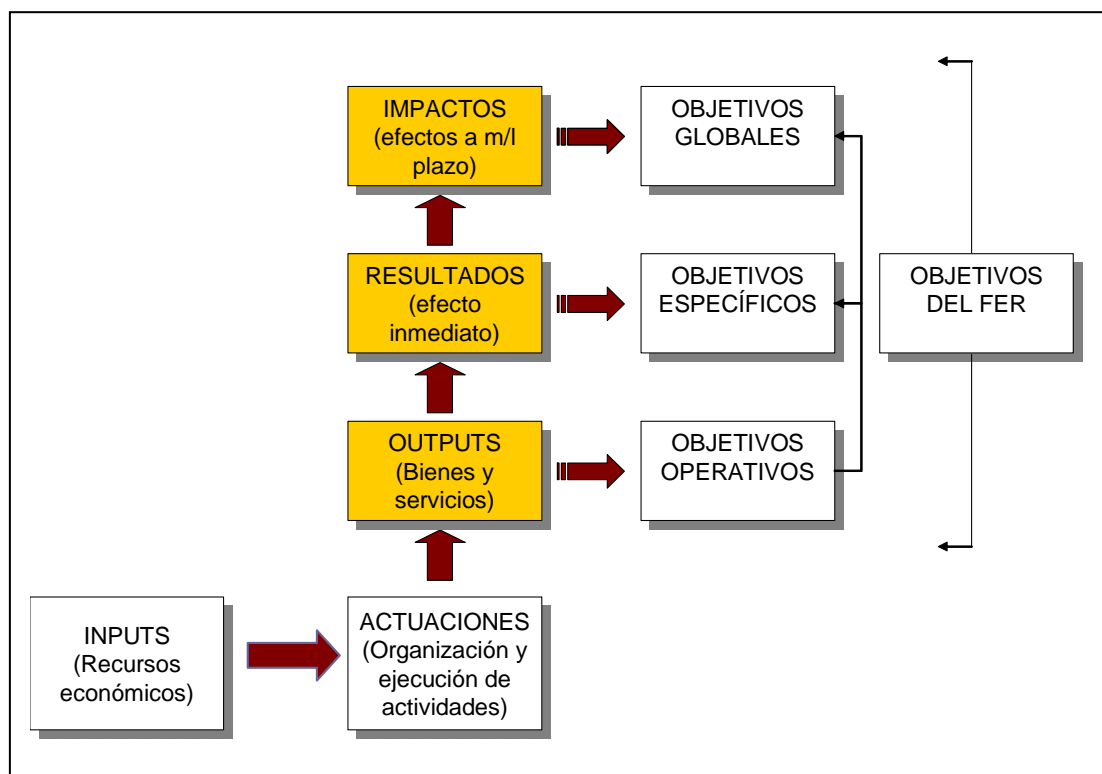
IMPACTOS (efectos a m/l plazo)

OBJETIVOS GLOBALES

RESULTADOS (efecto inmediato)

OBJETIVOS ESPECÍFICOS

OBJETIVOS DEL FER

OUTPUTS (Bienes y servicios)

OBJETIVOS OPERATIVOS

INPUTS (Recursos económicos)

ACTUACIONES (Organización y ejecución de actividades)